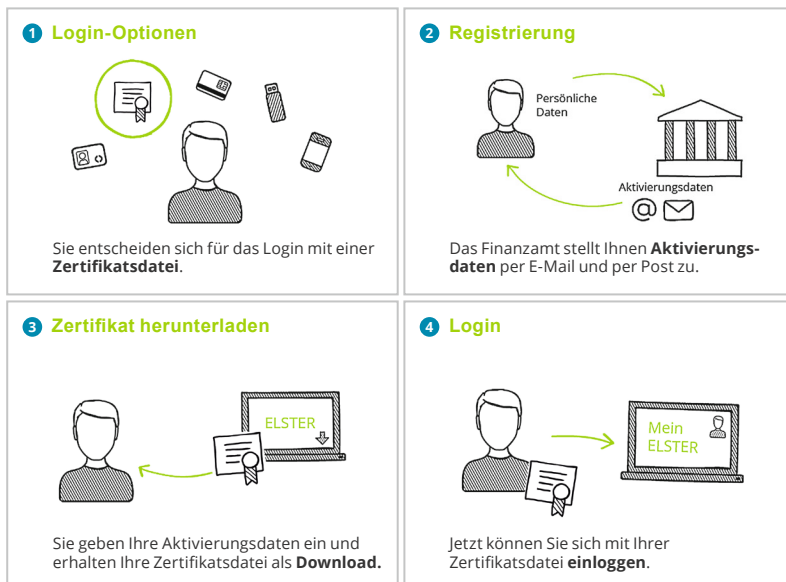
1 Login-Optionen

Sie entscheiden sich für das Login mit einer **Zertifikatsdatei**.

2 Registrierung

Persönliche Daten

Aktivierungsdaten

Das Finanzamt stellt Ihnen **Aktivierungsdaten** per E-Mail und per Post zu.

3 Zertifikat herunterladen

ELSTER

Sie geben Ihre Aktivierungsdaten ein und erhalten Ihre Zertifikatsdatei als **Download.**

4 Login

Mein ELSTER

Jetzt können Sie sich mit Ihrer Zertifikatsdatei **einloggen**.